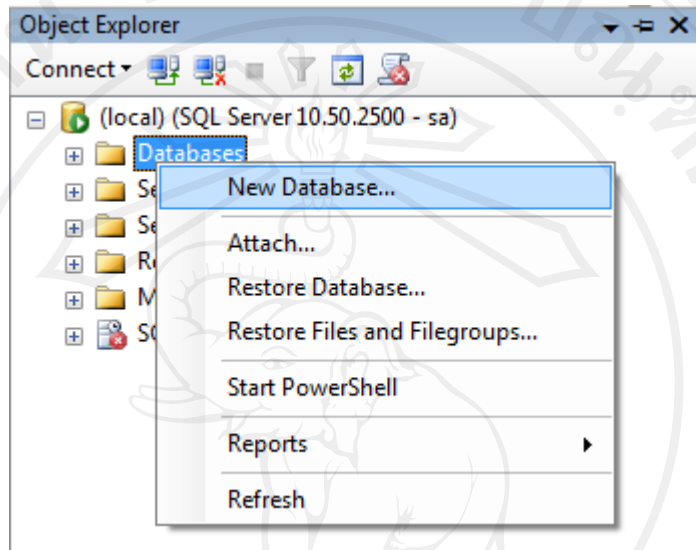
Object Explorer

Connect

(local) (SQL Server 10.50.2500 - sa)

Databases

Se

Se

R

M

S

New Database...

Attach...

Restore Database...

Restore Files and Filegroups...

Start PowerShell

Reports

Refresh